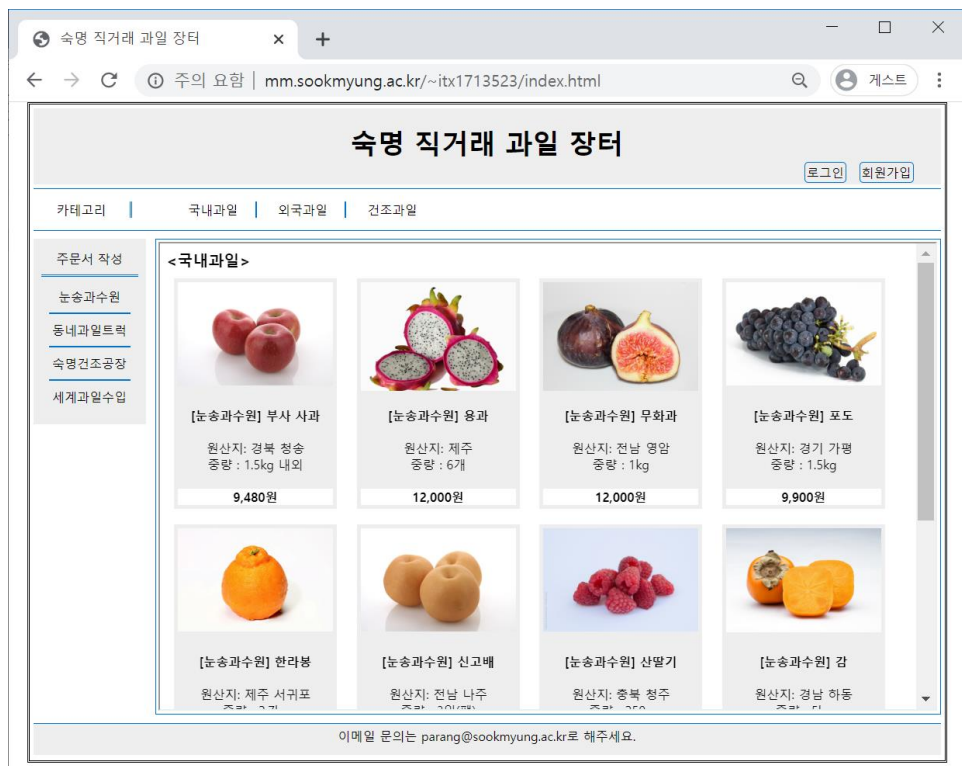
숙명 직거래 과일 장터

주의 요함 | mm.sookmyung.ac.kr/~itx1713523/index.html

게스트

숙명 직거래 과일 장터

로그인 회원가입

카테고리 | 국내과일 | 외국과일 | 건조과일

주문서 작성

눈송과수원

동네과일트럭

숙명건조공장

세계과일수입

<국내과일>

[눈송과수원] 부사 사과

원산지: 경북 청송
중량 : 1.5kg 내외

9,480원

[눈송과수원] 용과

원산지: 제주
중량 : 6개

12,000원

[눈송과수원] 무화과

원산지: 전남 영암
중량 : 1kg

12,000원

[눈송과수원] 포도

원산지: 경기 가평
중량 : 1.5kg

9,900원

[눈송과수원] 한라봉

원산지: 제주 서귀포
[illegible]

[눈송과수원] 신고배

원산지: 전남 나주
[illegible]

[눈송과수원] 산딸기

원산지: 충북 청주
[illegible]

[눈송과수원] 감

원산지: 경남 하동
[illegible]

이메일 문의는 parang@sookmyung.ac.kr로 해주세요.